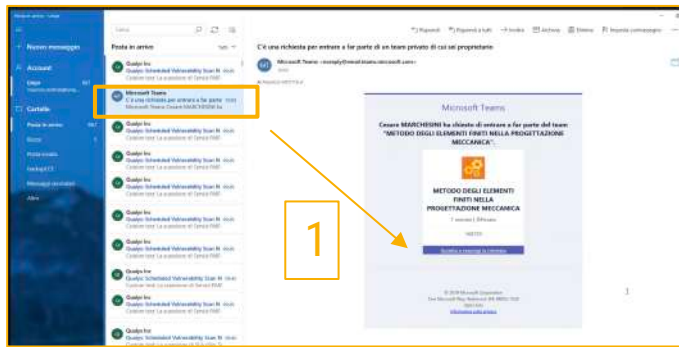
Nuovo messaggio

Account

Cartelle

Posta in arrivo

Posta in arrivo

Qualys Inc
Qualys Scheduled Vulnerability Scan N

Microsoft Teams
C'è una richiesta per entrare a far parte
Microsoft Teams Cesare MARCHESINI ha

Qualys Inc
Qualys Scheduled Vulnerability Scan N

Qualys Inc
Qualys Scheduled Vulnerability Scan N

Qualys Inc
Qualys Scheduled Vulnerability Scan N

Qualys Inc
Qualys Scheduled Vulnerability Scan N

Qualys Inc
Qualys Scheduled Vulnerability Scan N

Qualys Inc
Qualys Scheduled Vulnerability Scan N

Qualys Inc
Qualys Scheduled Vulnerability Scan N

Qualys Inc
Qualys Scheduled Vulnerability Scan N

Rispondi   Rispondi a tutti   Inoltra   Archivia   Elimina   Imposta contrassegno

C'è una richiesta per entrare a far parte di un team privato di cui sei proprietario

Microsoft Teams <noreply@email.teams.microsoft.com>

Microsoft Teams

Cesare MARCHESINI ha chiesto di entrare a far parte del team "METODO DEGLI ELEMENTI FINITI NELLA PROGETTAZIONE MECCANICA".

METODO DEGLI ELEMENTI FINITI NELLA PROGETTAZIONE MECCANICA

1

© 2019 Microsoft Corporation